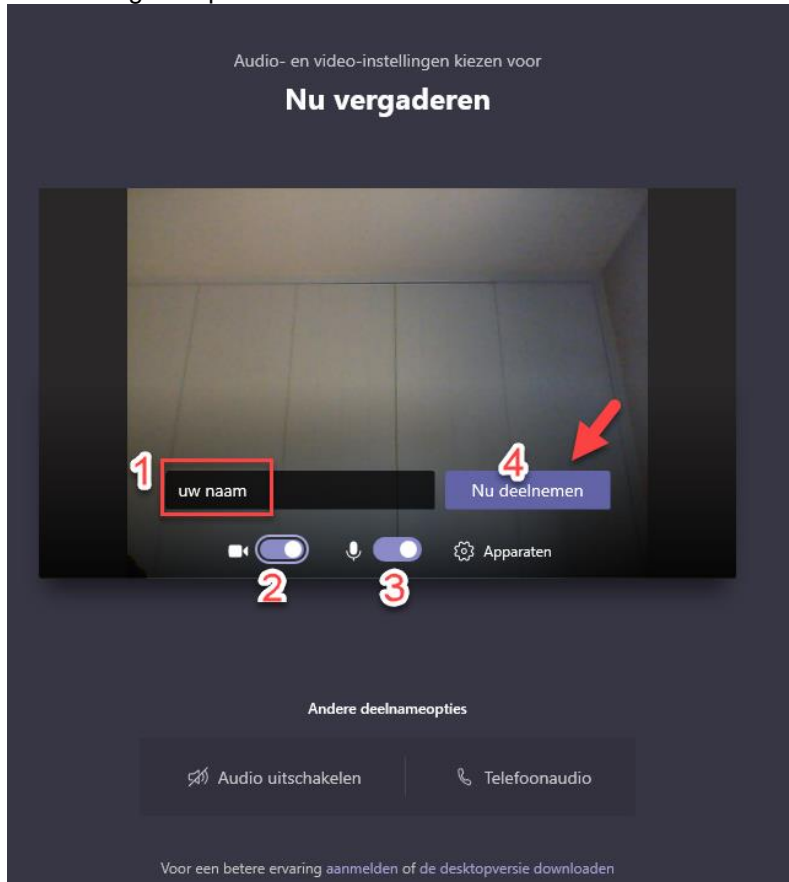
Audio- en video-instellingen kiezen voor

Nu vergaderen

1

uw naam

4

Nu deelnemen

2

3

Apparaten

Andere deelnameopties

Audio uitschakelen

Telefoonaudio

Voor een betere ervaring aanmelden of de desktopversie downloaden